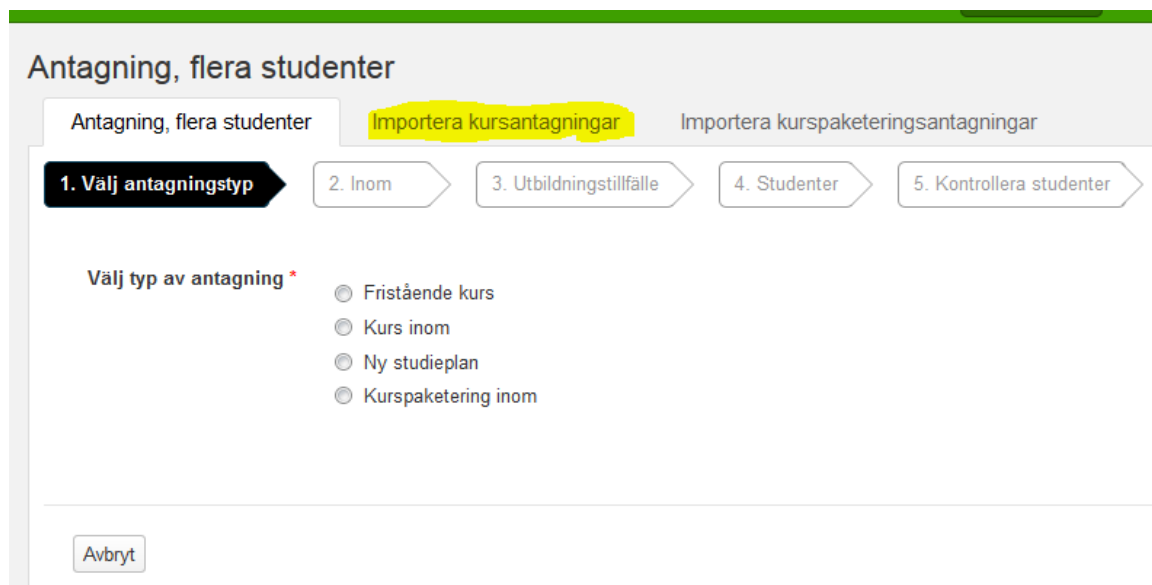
Antagning, flera studenter

Antagning, flera studenter | Importera kursantagningar | Importera kurspaketeringsantagningar

1. Välj antagningstyp | 2. Inom | 3. Utbildningstillfälle | 4. Studenter | 5. Kontrollera studenter

Välj typ av antagning *

Fristående kurs
Kurs inom
Ny studieplan
Kurspaketering inom

Avbryt